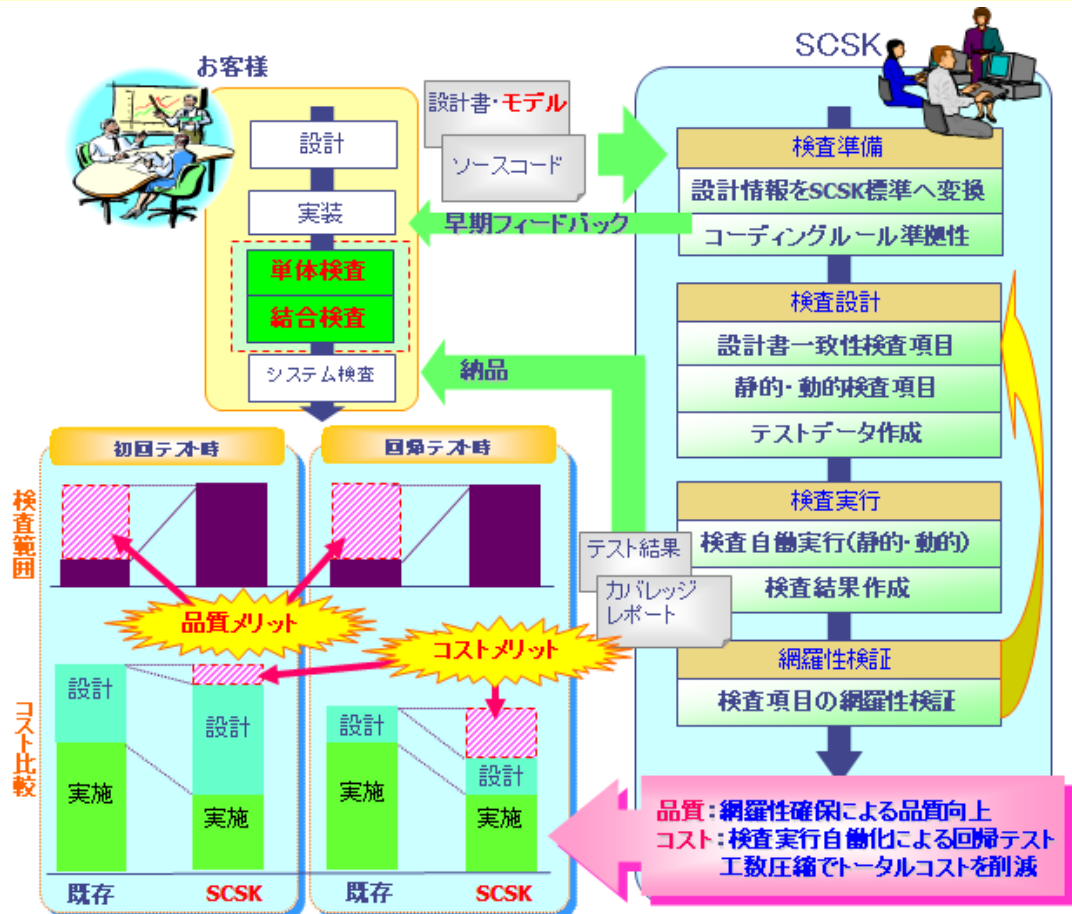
お客様

設計

実装

単体検査

結合検査

システム検査

設計書・モデル

ソースコード

早期フィードバック

納品

SCSK

検査準備

設計情報をSCSK標準へ変換

コーディングルール準拠性

検査設計

設計書一致性検査項目

静的・動的検査項目

テストデータ作成

検査実行

検査自動実行(静的・動的)

検査結果作成

網羅性検証

検査項目の網羅性検証

テスト結果

カバレッジレポート

初回テスト時

回帰テスト時

検査範囲

品質メリット

コストメリット

コスト比較

設計

実施

設計

実施

設計

実施

設計

実施

既存

SCSK

既存

SCSK

品質：網羅性確保による品質向上
コスト：検査実行自動化による回帰テスト工数圧縮でトータルコストを削減